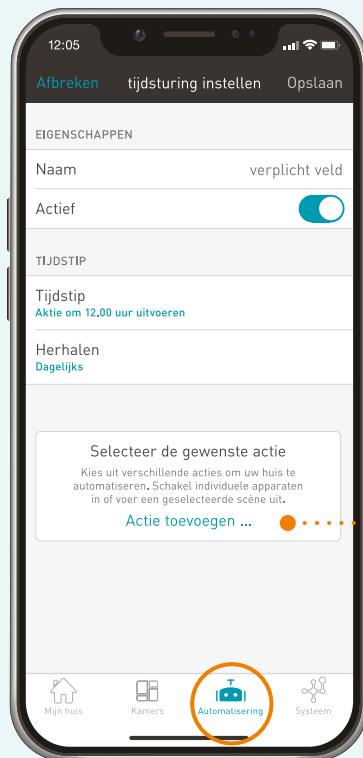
12:05

Afbreken tijdsturing instellen Opslaan

EIGENSCHAPPEN

Naam verplicht veld

Actief

TIJDSTIP

Tijdstip
Aktie om 12.00 uur uitvoeren

Herhalen
Dagelijks

Selecteer de gewenste actie
Kies uit verschillende acties om uw huis te automatiseren. Schakel individuele apparaten in of voer een geselecteerde scène uit.
Actie toevoegen ...

Mijn huis Kamers Automatisering Systeem